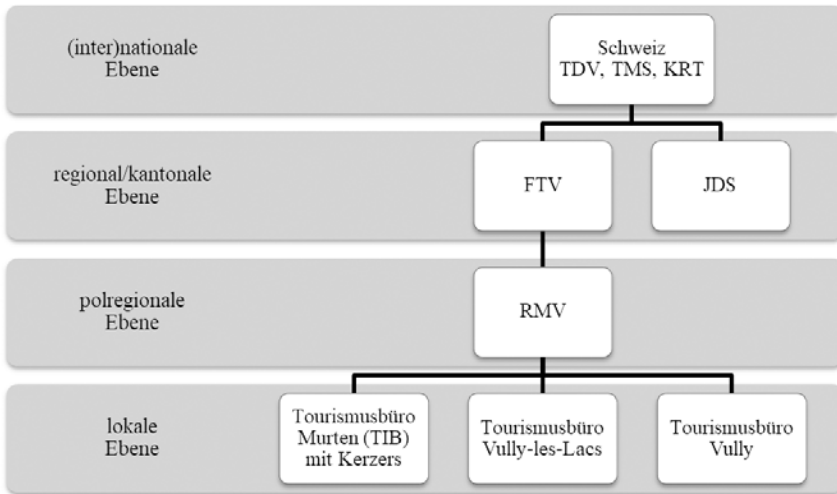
(inter)nationale Ebene

Schweiz TDV, TMS, KRT

regional/kantonale Ebene

FTV

JDS

polregionale Ebene

RMV

lokale Ebene

Tourismusbüro Murten (TIB) mit Kerzers

Tourismusbüro Vully-les-Lacs

Tourismusbüro Vully